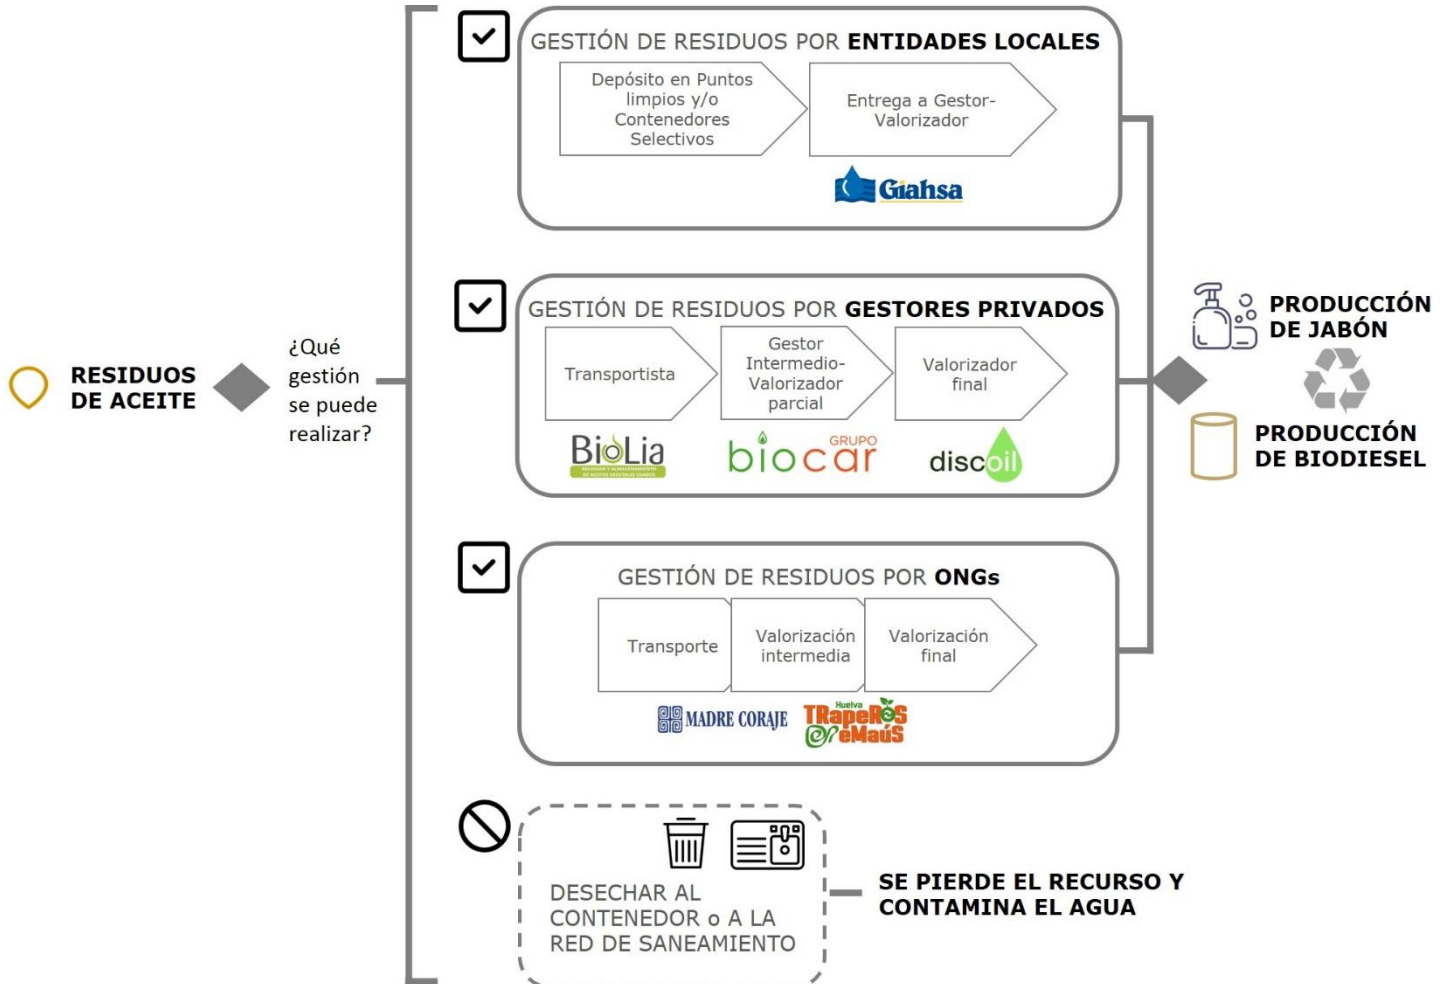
RESIDUOS DE ACEITE

¿Qué gestión se puede realizar?

GESTIÓN DE RESIDUOS POR ENTIDADES LOCALES

Depósito en Puntos limpios y/o Contenedores Selectivos

Entrega a Gestor-Valorizador

Giahsa

GESTIÓN DE RESIDUOS POR GESTORES PRIVADOS

Transportista

Gestor Intermedio-Valorizador parcial

Valorizador final

BioLia

GRUPO biocar

discoil

GESTIÓN DE RESIDUOS POR ONGs

Transporte

Valorización intermedia

Valorización final

MADRE CORAJE

Huelva TRapeROS eMaúS

DESECHAR AL CONTENEDOR o A LA RED DE SANEAMIENTO

SE PIERDE EL RECURSO Y CONTAMINA EL AGUA

PRODUCCIÓN DE JABÓN

PRODUCCIÓN DE BIODIESEL